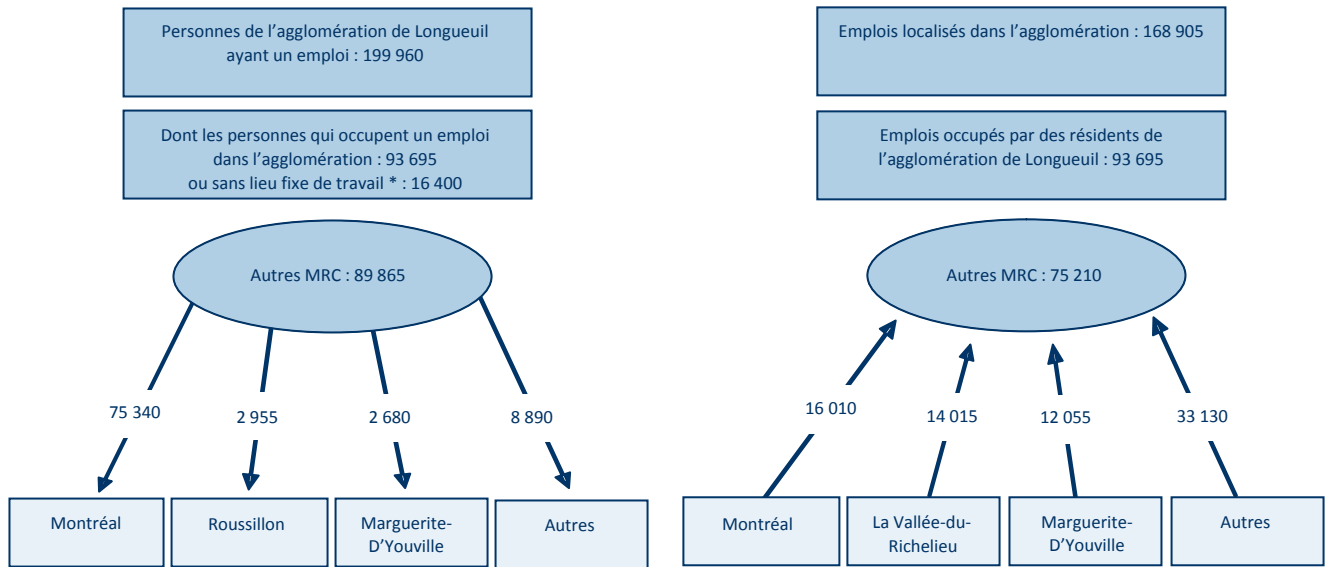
Personnes de l'agglomération de Longueuil ayant un emploi : 199 960

Dont les personnes qui occupent un emploi dans l'agglomération : 93 695 ou sans lieu fixe de travail * : 16 400

Autres MRC : 89 865

75 340

2 955

2 680

8 890

Montréal

Roussillon

Marguerite-D'Youville

Autres

Emplois localisés dans l'agglomération : 168 905

Emplois occupés par des résidents de l'agglomération de Longueuil : 93 695

Autres MRC : 75 210

16 010

14 015

12 055

33 130

Montréal

La Vallée-du-Richelieu

Marguerite-D'Youville

Autres